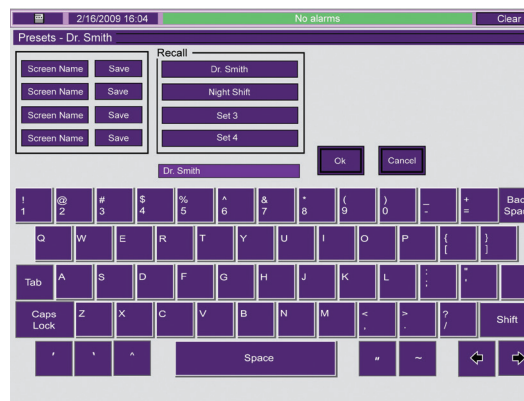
2/16/2009 16:04 No alarms Clear

Presets - Dr. Smith

Screen Name Save
Screen Name Save
Screen Name Save
Screen Name Save

Recall
Dr. Smith
Night Shift
Set 3
Set 4

Dr. Smith

Ok Cancel

! 1 @ 2 # 3 $ 4 % 5 ^ 6 & 7 * 8 ( 9 ) 0 _ - + = Back Space

Q W E R T Y U I O P { [ } ]

Tab A S D F G H J K L : ; " '

Caps Lock Z X C V B N M < , > . ? / Shift

' ` ^ Space " ~